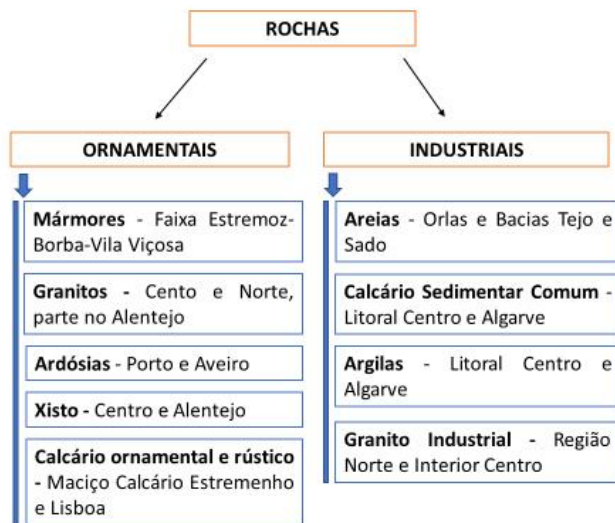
ROCHAS

ORNAMENTAIS

Mármores - Faixa Estremoz-Borba-Vila Viçosa

Granitos - Cento e Norte, parte no Alentejo

Ardósias - Porto e Aveiro

Xisto - Centro e Alentejo

Calcário ornamental e rústico - Maciço Calcário Estremenho e Lisboa

INDUSTRIAIS

Areias - Orlas e Bacias Tejo e Sado

Calcário Sedimentar Comum - Litoral Centro e Algarve

Argilas - Litoral Centro e Algarve

Granito Industrial - Região Norte e Interior Centro